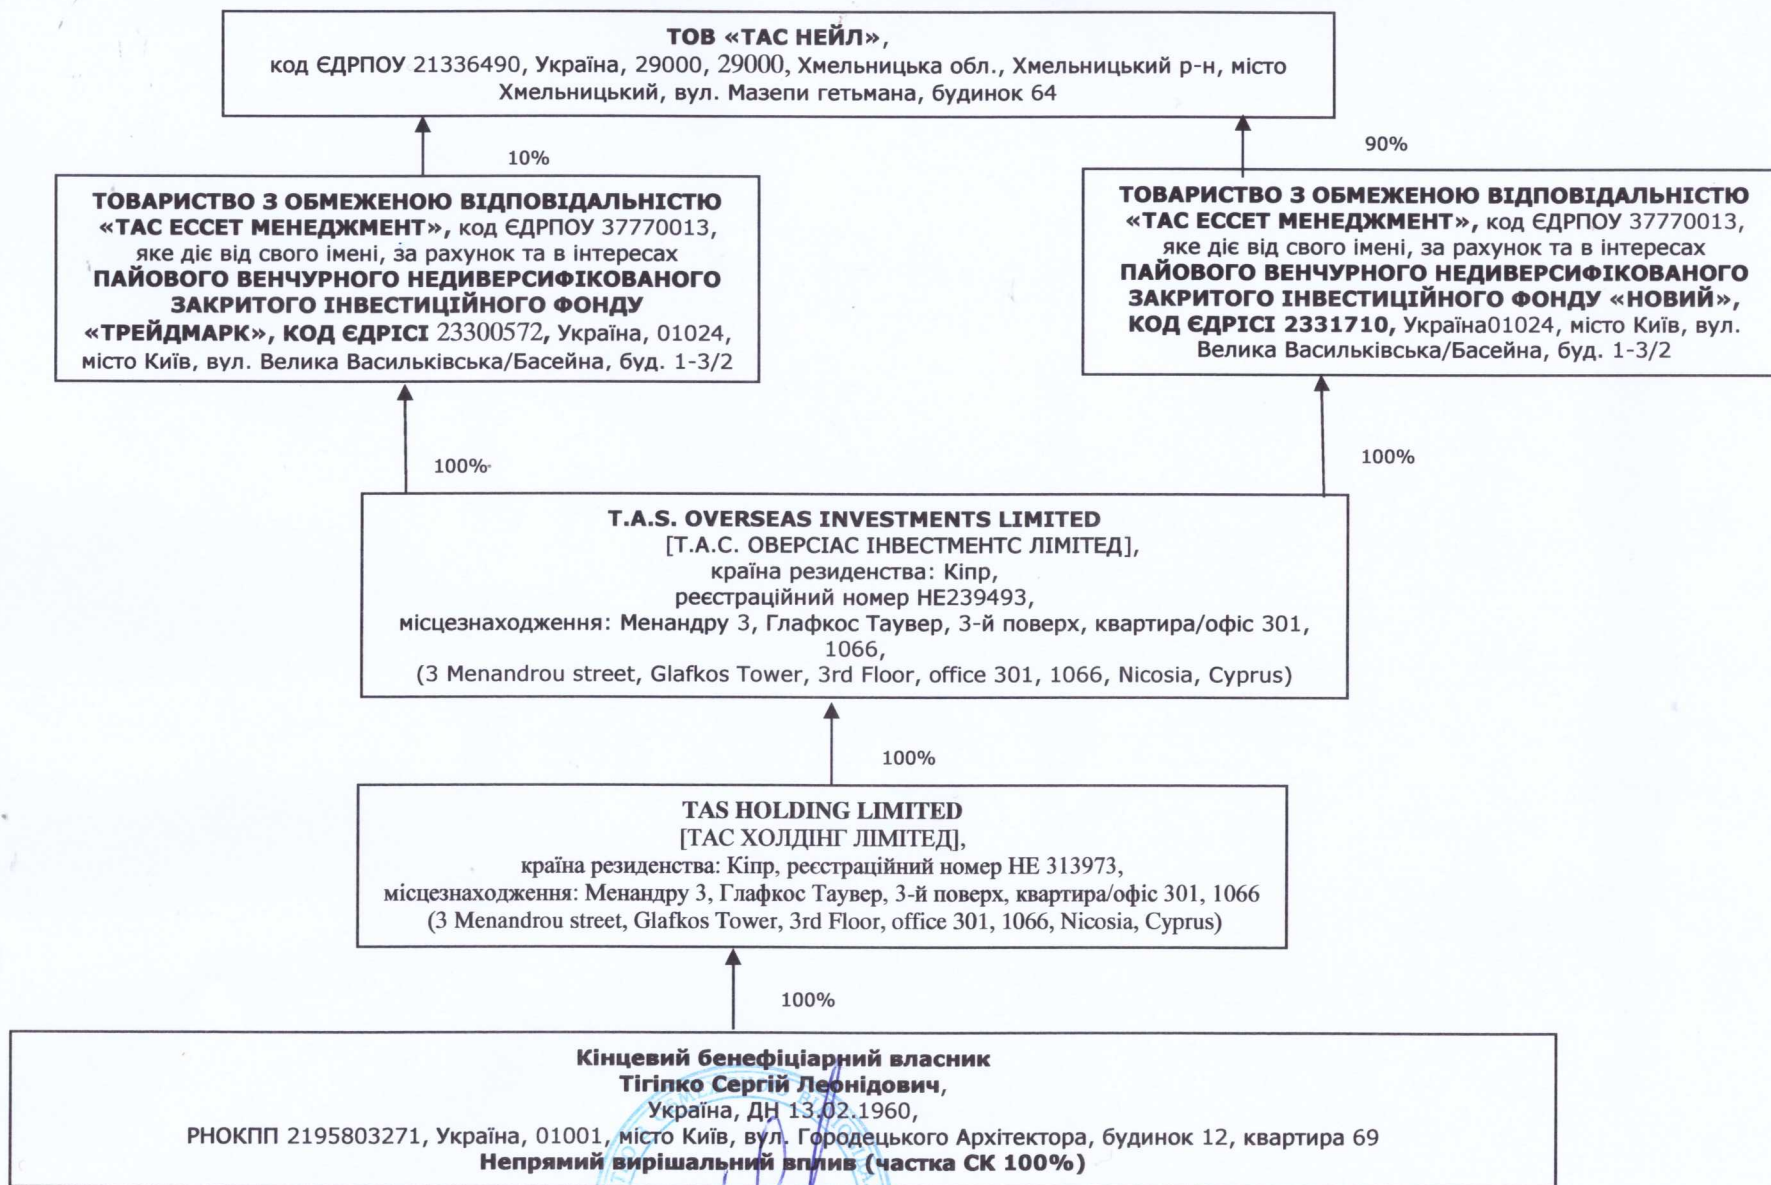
**ТОВ «ТАС НЕЙЛ»**, код ЄДРПОУ 21336490, Україна, 29000, 29000, Хмельницька обл., Хмельницький р-н, місто Хмельницький, вул. Мазепи гетьмана, будинок 64

10%

**ТОВАРИСТВО З ОБМЕЖЕНОЮ ВІДПОВІДАЛЬНІСТЮ «ТАС ЕССЕТ МЕНЕДЖМЕНТ»**, код ЄДРПОУ 37770013, яке діє від свого імені, за рахунок та в інтересах **ПАЙОВОГО ВЕНЧУРНОГО НЕДИВЕРСИФІКОВАНОГО ЗАКРИТОГО ІНВЕСТИЦІЙНОГО ФОНДУ «ТРЕЙДМАРК», КОД ЄДРІСІ** 23300572, Україна, 01024, місто Київ, вул. Велика Васильківська/Басейна, буд. 1-3/2

90%

**ТОВАРИСТВО З ОБМЕЖЕНОЮ ВІДПОВІДАЛЬНІСТЮ «ТАС ЕССЕТ МЕНЕДЖМЕНТ»**, код ЄДРПОУ 37770013, яке діє від свого імені, за рахунок та в інтересах **ПАЙОВОГО ВЕНЧУРНОГО НЕДИВЕРСИФІКОВАНОГО ЗАКРИТОГО ІНВЕСТИЦІЙНОГО ФОНДУ «НОВИЙ», КОД ЄДРІСІ 2331710,** Україна01024, місто Київ, вул. Велика Васильківська/Басейна, буд. 1-3/2

100%

100%

**T.A.S. OVERSEAS INVESTMENTS LIMITED**
[Т.А.С. ОВЕРСІАС ІНВЕСТМЕНТС ЛІМІТЕД],
країна резиденства: Кіпр,
реєстраційний номер НЕ239493,
місцезнаходження: Менандру 3, Глафкос Таувер, 3-й поверх, квартира/офіс 301, 1066,
(3 Menandrou street, Glafkos Tower, 3rd Floor, office 301, 1066, Nicosia, Cyprus)

100%

**TAS HOLDING LIMITED**
[ТАС ХОЛДІНГ ЛІМІТЕД],
країна резиденства: Кіпр, реєстраційний номер НЕ 313973,
місцезнаходження: Менандру 3, Глафкос Таувер, 3-й поверх, квартира/офіс 301, 1066
(3 Menandrou street, Glafkos Tower, 3rd Floor, office 301, 1066, Nicosia, Cyprus)

100%

**Кінцевий бенефіціарний власник**
**Тігіпко Сергій Леонідович,**
Україна, ДН 13.02.1960,
РНОКПП 2195803271, Україна, 01001, місто Київ, вул. Городецького Архітектора, будинок 12, квартира 69
**Непрямий вирішальний вплив (частка СК 100%)**